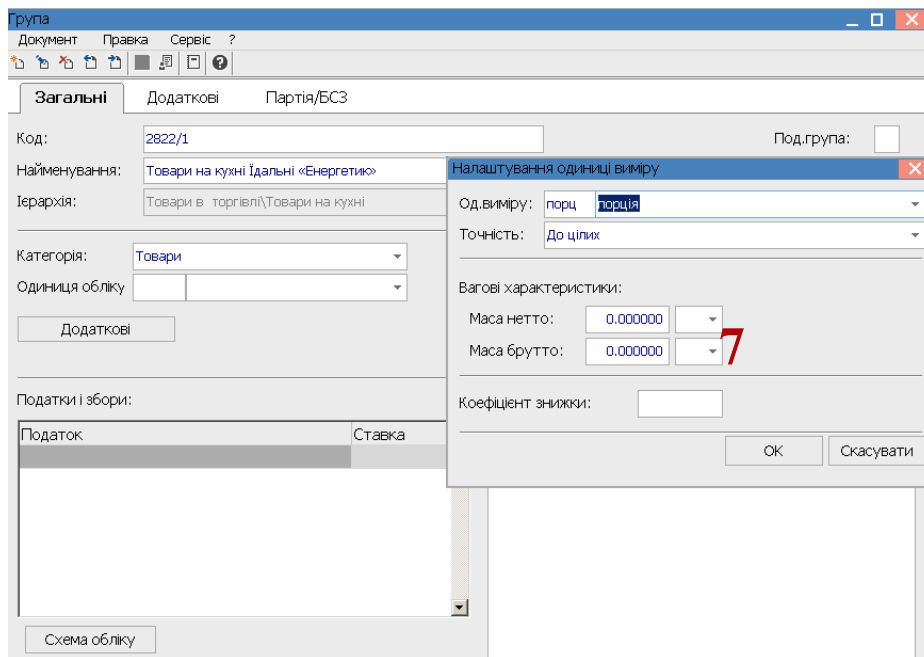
Група
Документ Правка Сервіс ?
Загальні Додаткові Партія/БСЗ
Код: 2822/1
Под.група:
Найменування: Товари на кухні Їдальні «Енергетик»
Ієрархія: Товари в торгівлі\Товари на кухні
Категорія: Товари
Одиниця обліку
Додаткові
Податки і збори:

| Податок | Ставка |
|---|---|
| | |

Схема обліку

Налаштування одиниці виміру
Од.виміру: порц порція
Точність: До цілих
Вагові характеристики:
Маса нетто: 0.000000
Маса брутто: 0.000000
7
Коефіцієнт знижки:
OK Скасувати